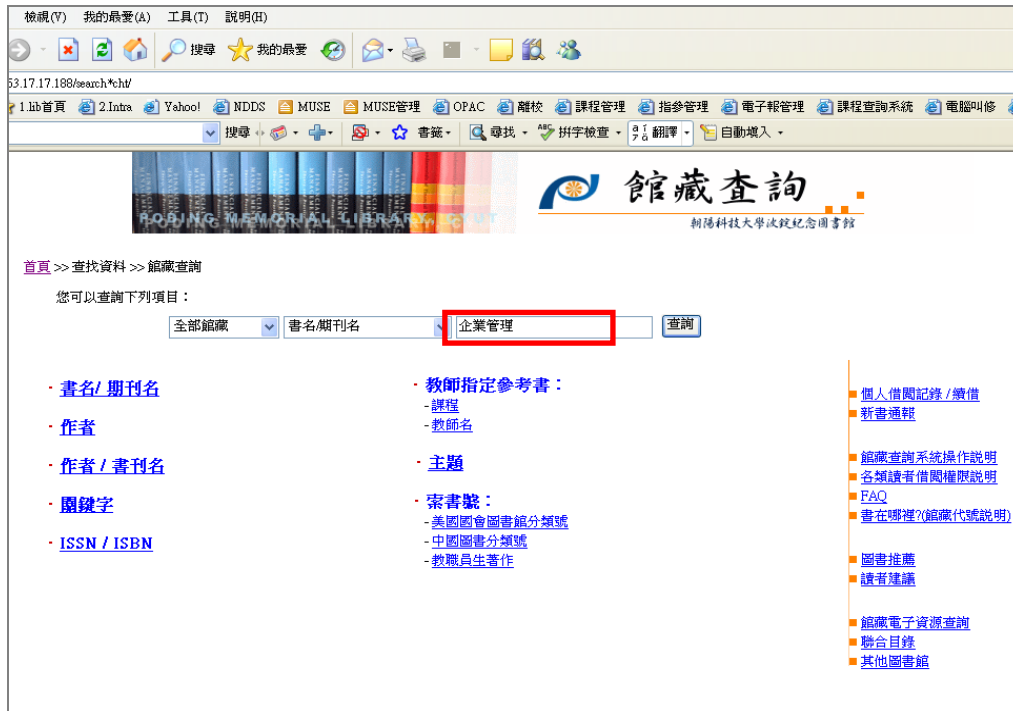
檢視(V) 我的最愛(A) 工具(T) 說明(H)

搜尋 我的最愛

53.17.17.188/search*cht/

1.lib首頁 2.Intra Yahoo! NDDS MUSE MUSE管理 OPAC 離校 課程管理 指參管理 電子報管理 課程查詢系統 電腦叫修

搜尋 書籤 尋找 拼字檢查 翻譯 自動填入

館藏查詢

朝陽科技大學波錠紀念圖書館

首頁 >> 查找資料 >> 館藏查詢

您可以查詢下列項目：

全部館藏 書名/期刊名 企業管理 查詢

· 書名/ 期刊名

· 作者

· 作者 / 書刊名

· 關鍵字

· ISSN / ISBN

· 教師指定參考書：
- 課程
- 教師名

· 主題

· 索書號：
- 美國國會圖書館分類號
- 中國圖書分類號
- 教職員生著作

個人借閱記錄 / 續借
新書通報

館藏查詢系統操作說明
各類讀者借閱權限說明
FAQ
書在哪裡?(館藏代號說明)

圖書推薦
讀者建議

館藏電子資源查詢
聯合目錄
其他圖書館